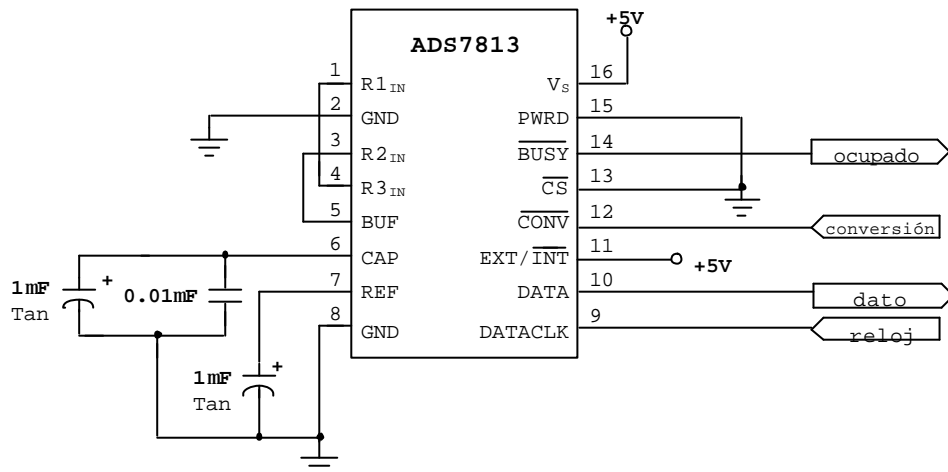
ADS7813

+5V

1 $R1_{IN}$
2 GND
3 $R2_{IN}$
4 $R3_{IN}$
5 BUF
6 CAP
7 REF
8 GND

16 $V_S$
15 PWRD
14 $\overline{BUSY}$
13 $\overline{CS}$
12 $\overline{CONV}$
11 EXT/$\overline{INT}$
10 DATA
9 DATACLK

ocupado
conversión
+5V
dato
reloj

1mF
Tan
+
0.01mF

1mF
Tan
+